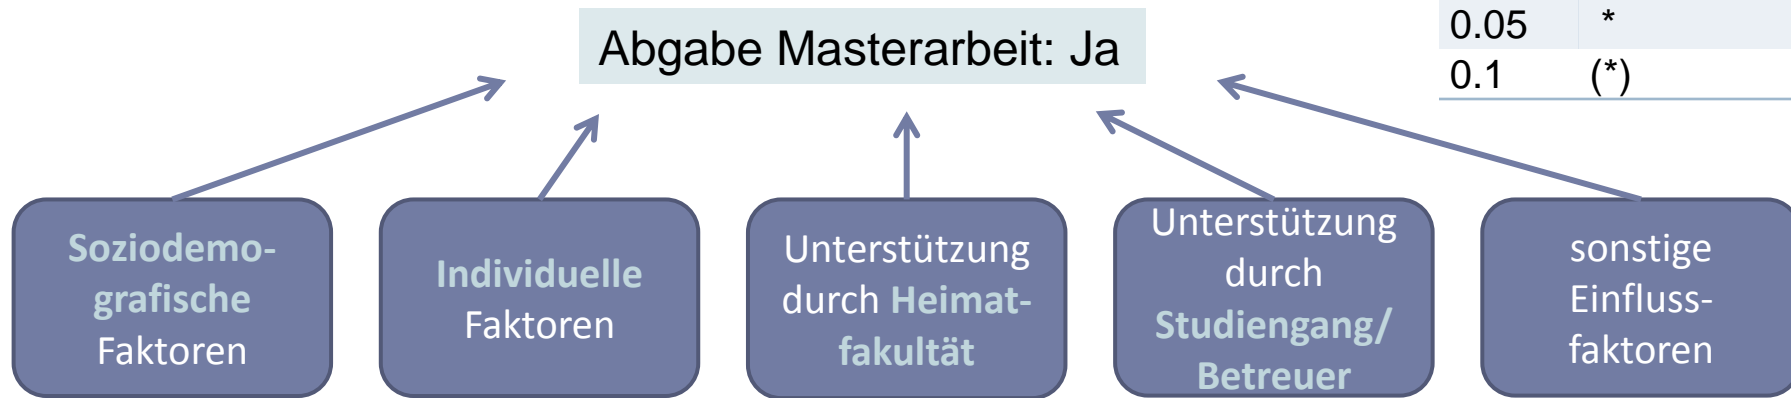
| 0.05 | * |
|---|---|
| 0.1 | (*) |

Abgabe Masterarbeit: Ja

Soziodemografische Faktoren

Individuelle Faktoren

Unterstützung durch Heimatfakultät

Unterstützung durch Studiengang/ Betreuer

sonstige Einflussfaktoren